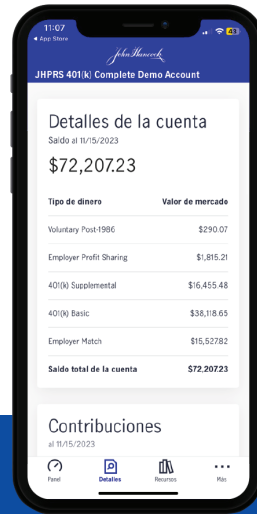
11:07
◂ App Store

John Hancock

JHPRS 401(k) Complete Demo Account

Detalles de la cuenta
Saldo al 11/15/2023

$72,207.23

| Tipo de dinero | Valor de mercado |
|---|---|
| Voluntary Post-1986 | $290.07 |
| Employer Profit Sharing | $1,815.21 |
| 401(k) Supplemental | $16,455.48 |
| 401(k) Basic | $38,118.65 |
| Employer Match | $15,527.82 |
| Saldo total de la cuenta | $72,207.23 |

Contribuciones
al 11/15/2023

Panel
Detalles
Recursos
Más